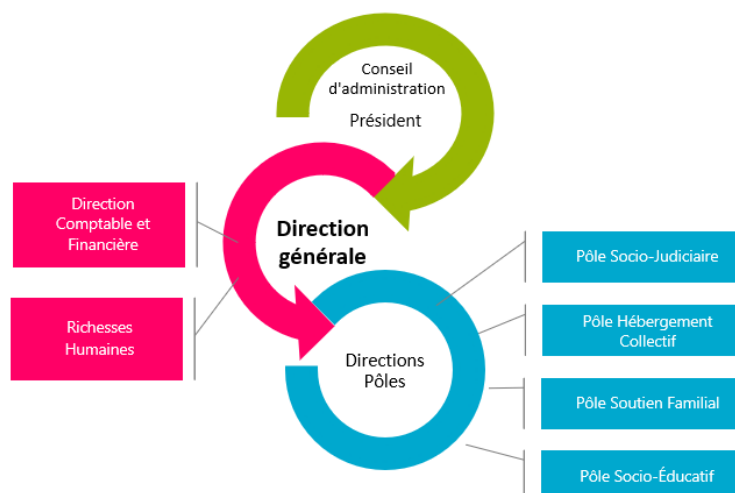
Conseil d'administration

Président

Direction Comptable et Financière

Direction générale

Richesses Humaines

Directions Pôles

Pôle Socio-Judiciaire

Pôle Hébergement Collectif

Pôle Soutien Familial

Pôle Socio-Éducatif